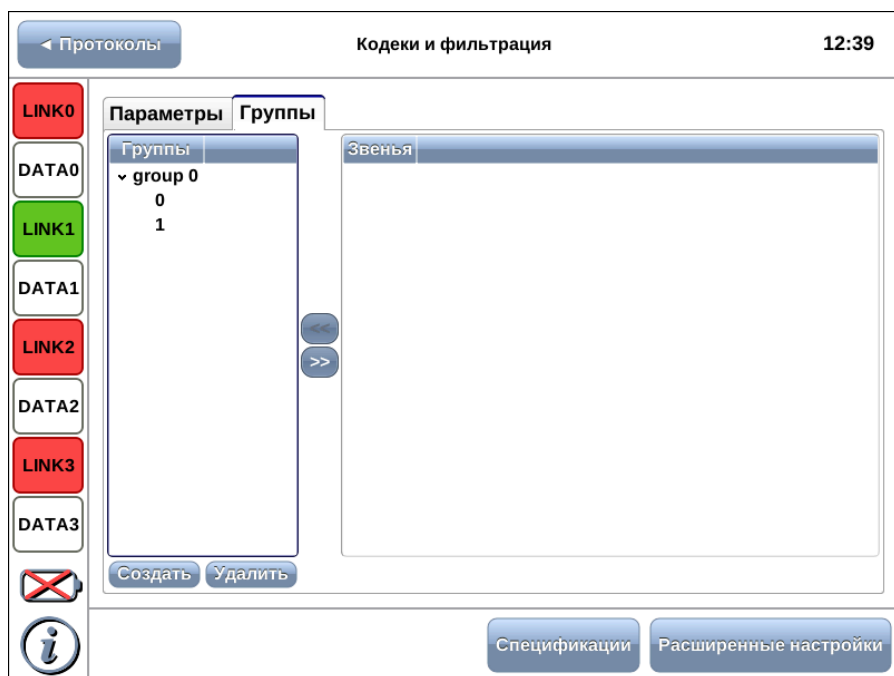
◄ Протоколы

Кодеки и фильтрация

12:39

LINK0

DATA0

LINK1

DATA1

LINK2

DATA2

LINK3

DATA3

Параметры

Группы

Группы

⌄ group 0

0

1

<<

>>

Звенья

Создать

Удалить

Спецификации

Расширенные настройки